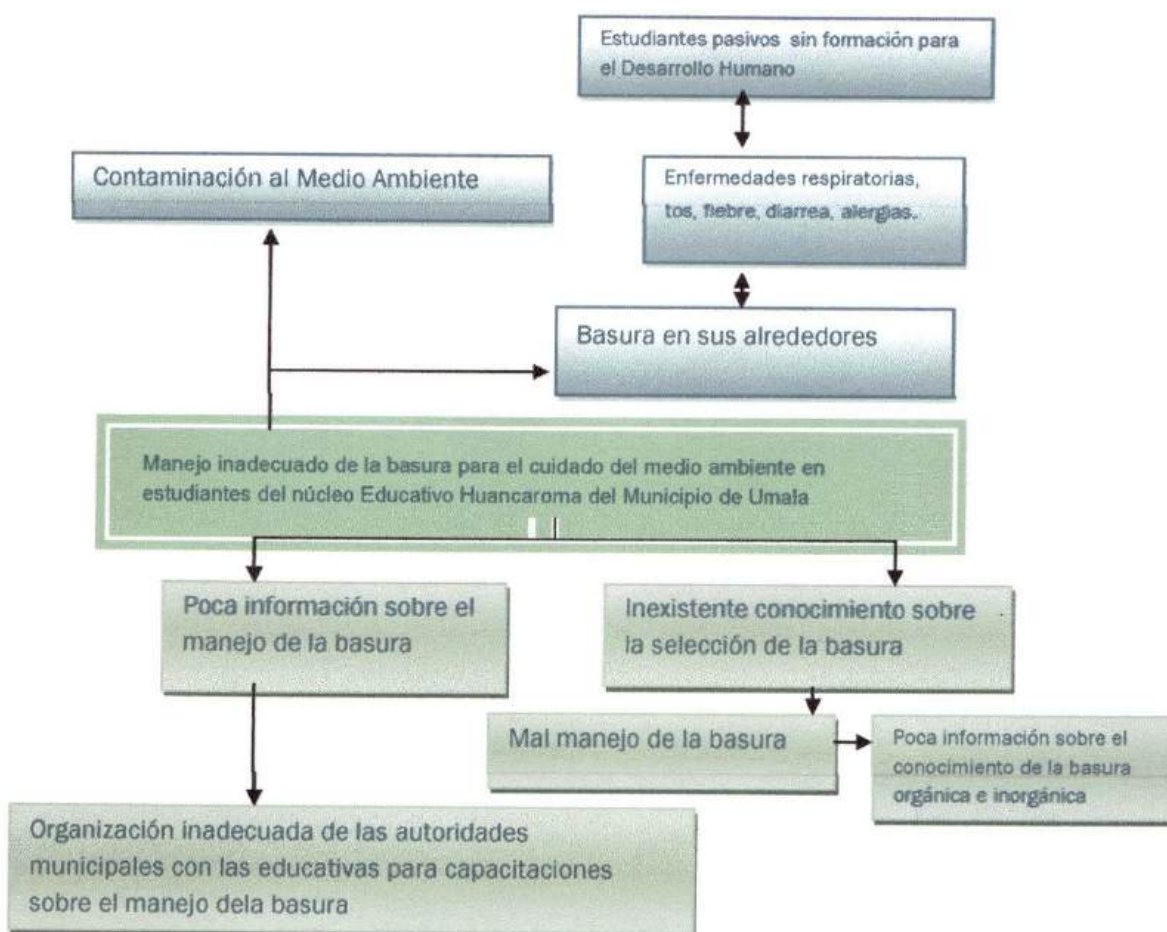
Estudiantes pasivos sin formación para el Desarrollo Humano

Contaminación al Medio Ambiente

Enfermedades respiratorias, tos, fiebre, diarrea, alergias.

Basura en sus alrededores

Manejo inadecuado de la basura para el cuidado del medio ambiente en estudiantes del núcleo Educativo Huancaroma del Municipio de Umala

Poca información sobre el manejo de la basura

Inexistente conocimiento sobre la selección de la basura

Mal manejo de la basura

Poca información sobre el conocimiento de la basura orgánica e inorgánica

Organización inadecuada de las autoridades municipales con las educativas para capacitaciones sobre el manejo dela basura